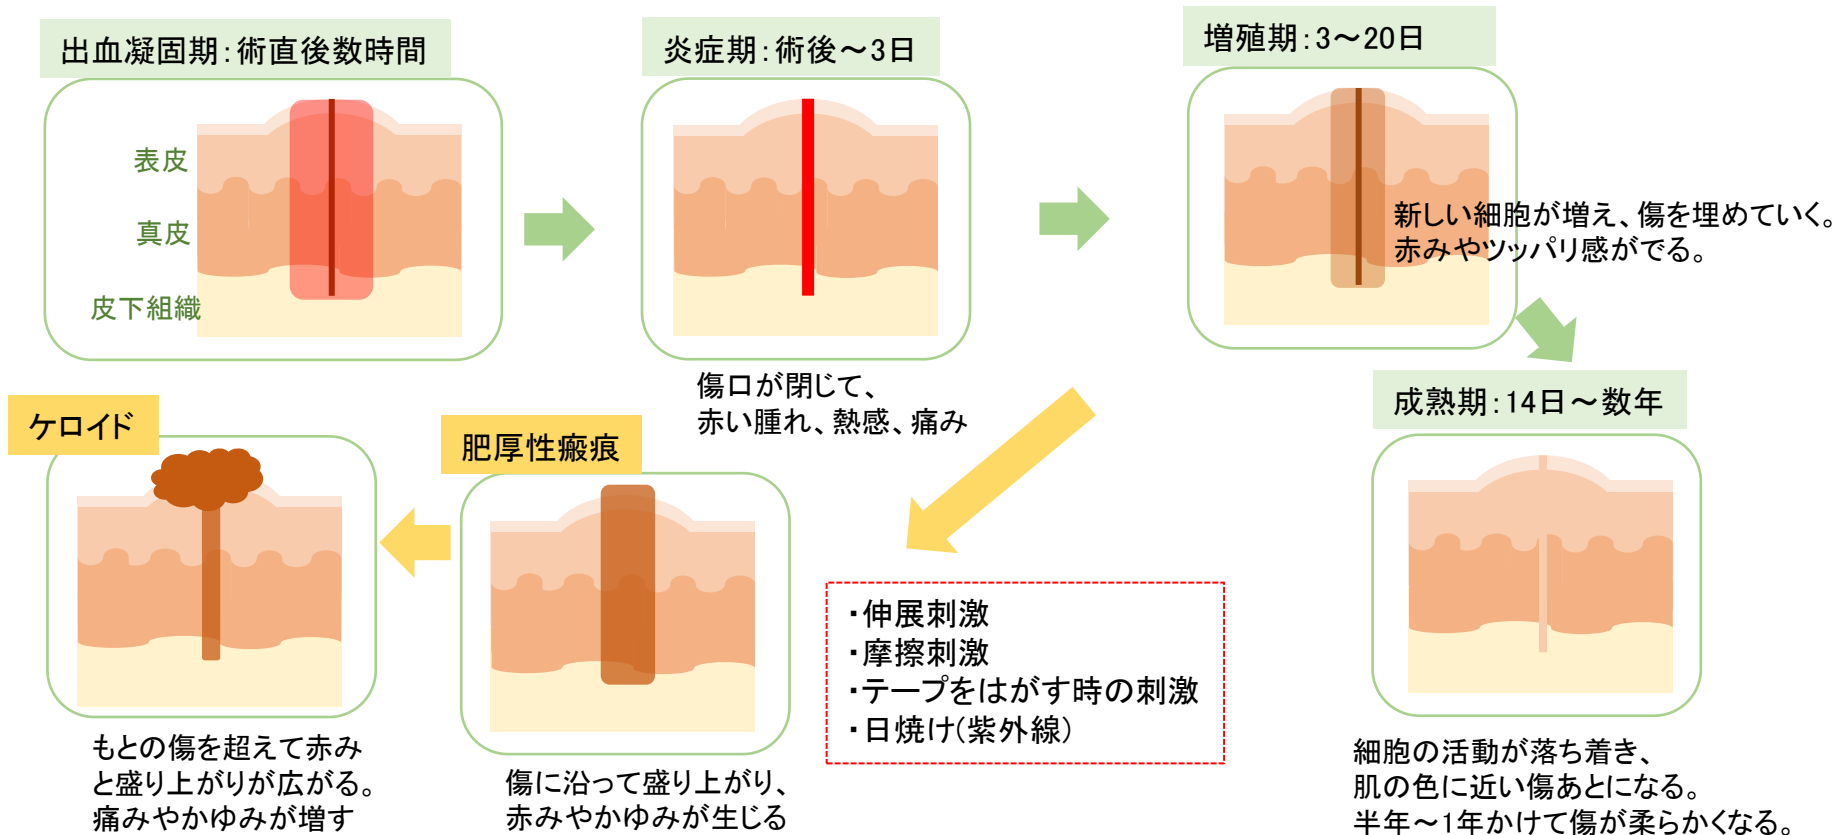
出血凝固期:術直後数時間

表皮

真皮

皮下組織

炎症期:術後～3日

傷口が閉じて、赤い腫れ、熱感、痛み

増殖期:3～20日

新しい細胞が増え、傷を埋めていく。赤みやツッパリ感がでる。

成熟期:14日～数年

細胞の活動が落ち着き、肌の色に近い傷あとになる。半年～1年かけて傷が柔らかくなる。

・伸展刺激
・摩擦刺激
・テープをはがす時の刺激
・日焼け(紫外線)

肥厚性瘢痕

傷に沿って盛り上がり、赤みやかゆみが生じる

ケロイド

もとの傷を超えて赤みと盛り上がりが広がる。痛みやかゆみが増す